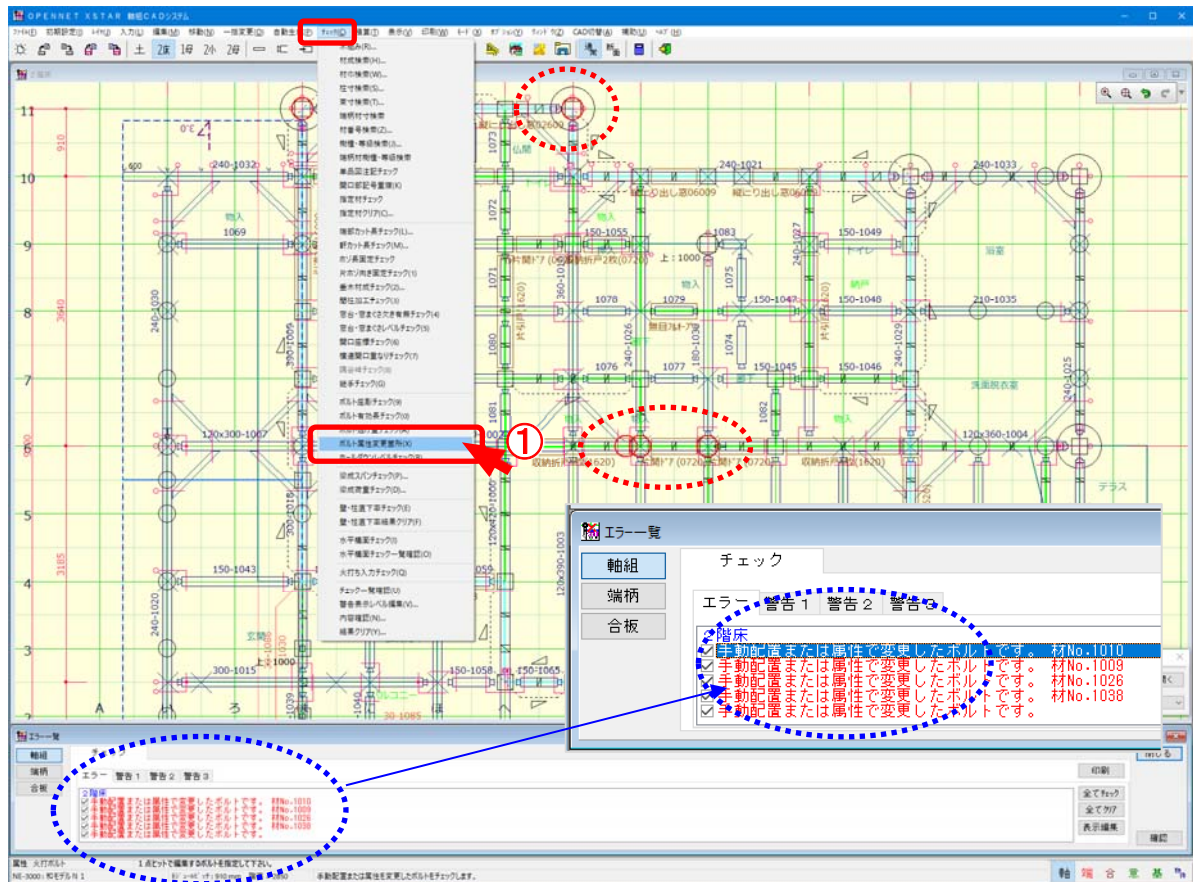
OPENNET XSTAR 軸組CADシステム

ﾌｧｲﾙ(F) 初期設定(I) ﾚｲﾔ(L) 入力(U) 編集(E) 移動(M) 一括変更(B) 自動生 (C) チェック(C) 積算 表示(V) 印刷(W) ﾓｰﾄﾞ(X) ｳｨﾝﾄﾞｳ(Z) CAD切替(A) 補助(U) ﾍﾙﾌﾟ(H)

2階床

木拾み(R)...
材成検索(H)...
材巾検索(W)...
柱寸検索(S)...
束寸検索(T)...
端部材寸検索
材番号検索(Z)...
樹種・等級検索(J)...
端柄材樹種・等級検索
単品図注記チェック
開口部記号検索(K)
指定材チェック
指定材クリア(C)...
端部カット長チェック(L)...
釘カット長チェック(M)...
ホゾ長固定チェック
片ホゾ向き固定チェック(1)
垂木材成チェック(2)...
間柱沿エチェック(3)
窓台・窓まぐさ欠き有無チェック(4)
窓台・窓まぐさレベルチェック(5)
開口座標チェック(6)
横連開口重なりチェック(7)
継手チェック(G)
ボルト座彫チェック(9)
ボルト有効長チェック(0)
ボルト属性変更箇所(X)
梁成スパンチェック(P)...
梁成寄量チェック(D)...
壁・柱直下率チェック(E)
壁・柱直下率結果クリア(F)
水平構面チェック(I)
水平構面チェック一覧確認(O)
火打ち入力チェック(Q)
チェック一覧確認(U)
警告表示レベル編集(V)...
内容確認(N)...
結果クリア(Y)...

①

11 10 9 8 7 6 5 4 3
910 3640 3185
240-1032 240-1021 240-1033 1069 150-1055 1083 150-1049 1078 1079 150-1047 150-1048 210-1035 1076 150-1045 150-1046 120x300-1007 120x360-1004 150-1043 300-1015 150-1058 150-1065 240-1030 240-1020 240-1026 240-1029 240-1025 1073 1072 1071 1080 1081 1075 1074 1082 1039 1040 30-1065
仏間 物入 トイレ 浴室 洗面脱衣室 玄関 テラス 縦に り出し窓06009 縦にり出し窓06009 片引戸 収納折戸 上：1000 無目フルオープン A ろ

エラー一覧
軸組
端柄
合板
チェック
エラー 警告１ 警告２ 警告３
2階床
手動配置または属性で変更したボルトです。 材No.1010
手動配置または属性で変更したボルトです。 材No.1009
手動配置または属性で変更したボルトです。 材No.1026
手動配置または属性で変更したボルトです。 材No.1038
手動配置または属性で変更したボルトです。

閉じる
印刷
全てﾁｪｯｸ
全てｸﾘｱ
表示編集
確認

属性 火打ボルト 1点ヒットで編集するボルトを指定して下さい。
NE-3000：和モデル N 1 手動配置または属性を変更したボルトをチェックします。
軸 端 合 意 基